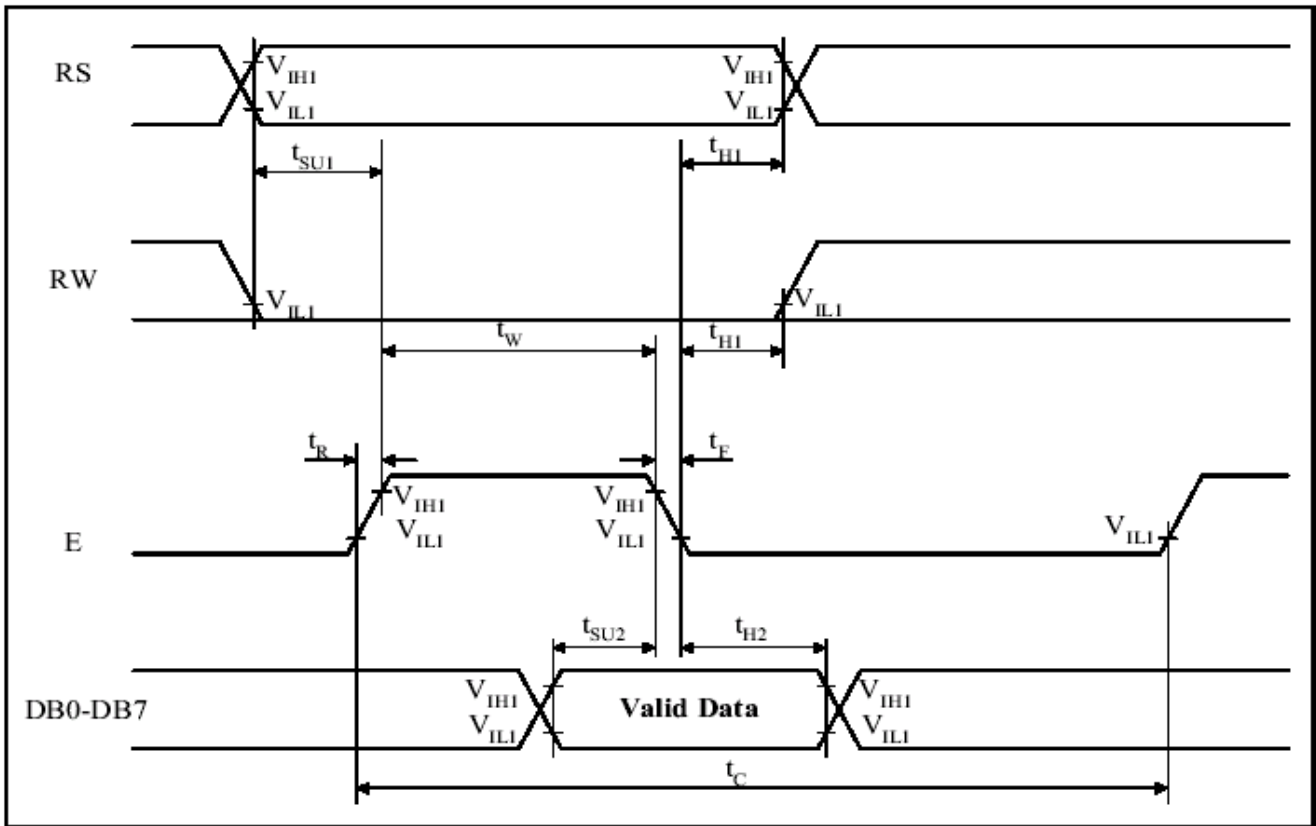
RS

$V_{IH1}$
$V_{IL1}$

$V_{IH1}$
$V_{IL1}$

$t_{SU1}$

$t_{H1}$

RW

$V_{IL1}$

$V_{IL1}$

$t_W$

$t_{H1}$

$t_R$

$t_F$

E

$V_{IH1}$
$V_{IL1}$

$V_{IH1}$
$V_{IL1}$

$V_{IL1}$

$t_{SU2}$

$t_{H2}$

DB0-DB7

$V_{IH1}$
$V_{IL1}$

Valid Data

$V_{IH1}$
$V_{IL1}$

$t_C$